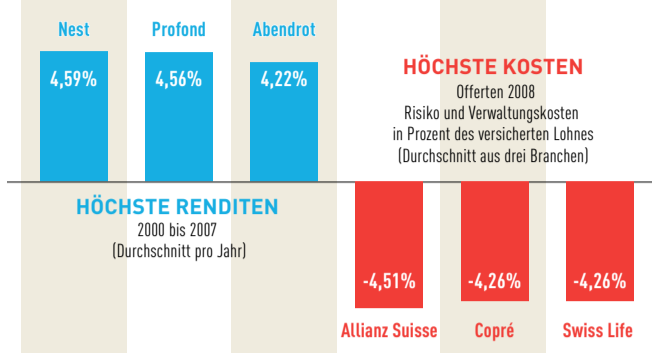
Nest
Profond
Abendrot

4,59%
4,56%
4,22%

HÖCHSTE KOSTEN
Offerten 2008
Risiko und Verwaltungskosten in Prozent des versicherten Lohnes
(Durchschnitt aus drei Branchen)

HÖCHSTE RENDITEN
2000 bis 2007
(Durchschnitt pro Jahr)

-4,51%
-4,26%
-4,26%

Allianz Suisse
Copré
Swiss Life